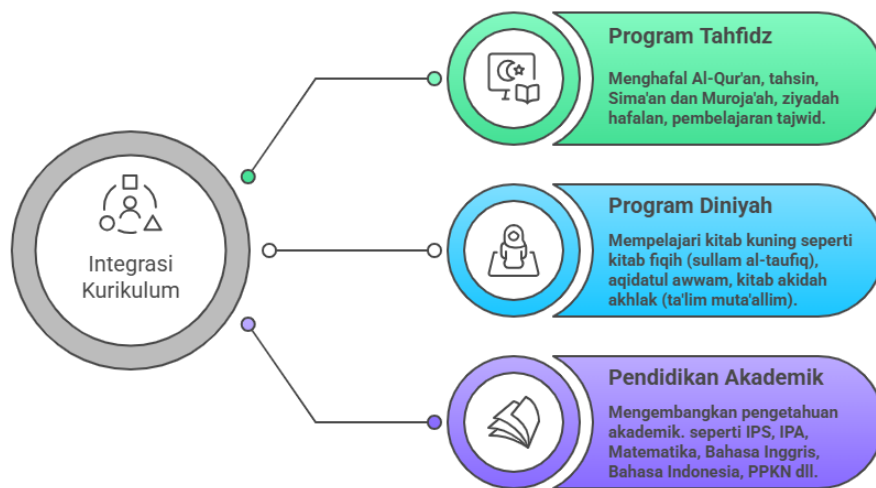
Integrasi Kurikulum

Program Tahfidz

Menghafal Al-Qur'an, tahsin, Sima'an dan Muroja'ah, ziyadah hafalan, pembelajaran tajwid.

Program Diniyah

Mempelajari kitab kuning seperti kitab fiqih (sullam al-taufiq), aqidatul awwam, kitab akidah akhlak (ta'lim muta'allim).

Pendidikan Akademik

Mengembangkan pengetahuan akademik. seperti IPS, IPA, Matematika, Bahasa Inggris, Bahasa Indonesia, PPKN dll.